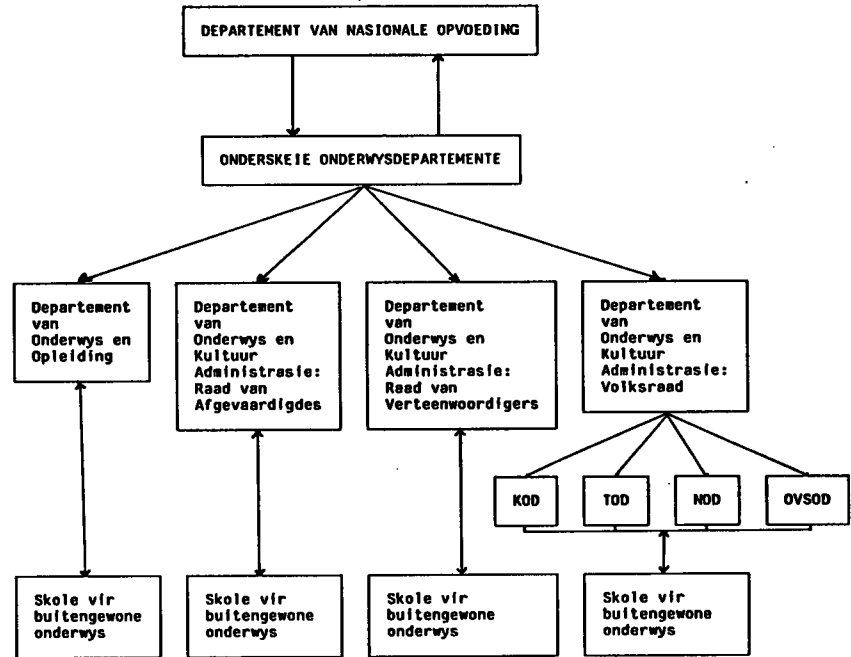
DEPARTEMENT VAN NASIONALE OPVOEDING

ONDERSKEIE ONDERWYSDEPARTEMENTE

Departement van Onderwys en Opleiding

Departement van Onderwys en Kultuur Administrasie: Raad van Afgevaardigdes

Departement van Onderwys en Kultuur Administrasie: Raad van Verteenwoordigers

Departement van Onderwys en Kultuur Administrasie: Volksraad

KOD

TOD

NOD

OVSOD

Skole vir buitengewone onderwys

Skole vir buitengewone onderwys

Skole vir buitengewone onderwys

Skole vir buitengewone onderwys